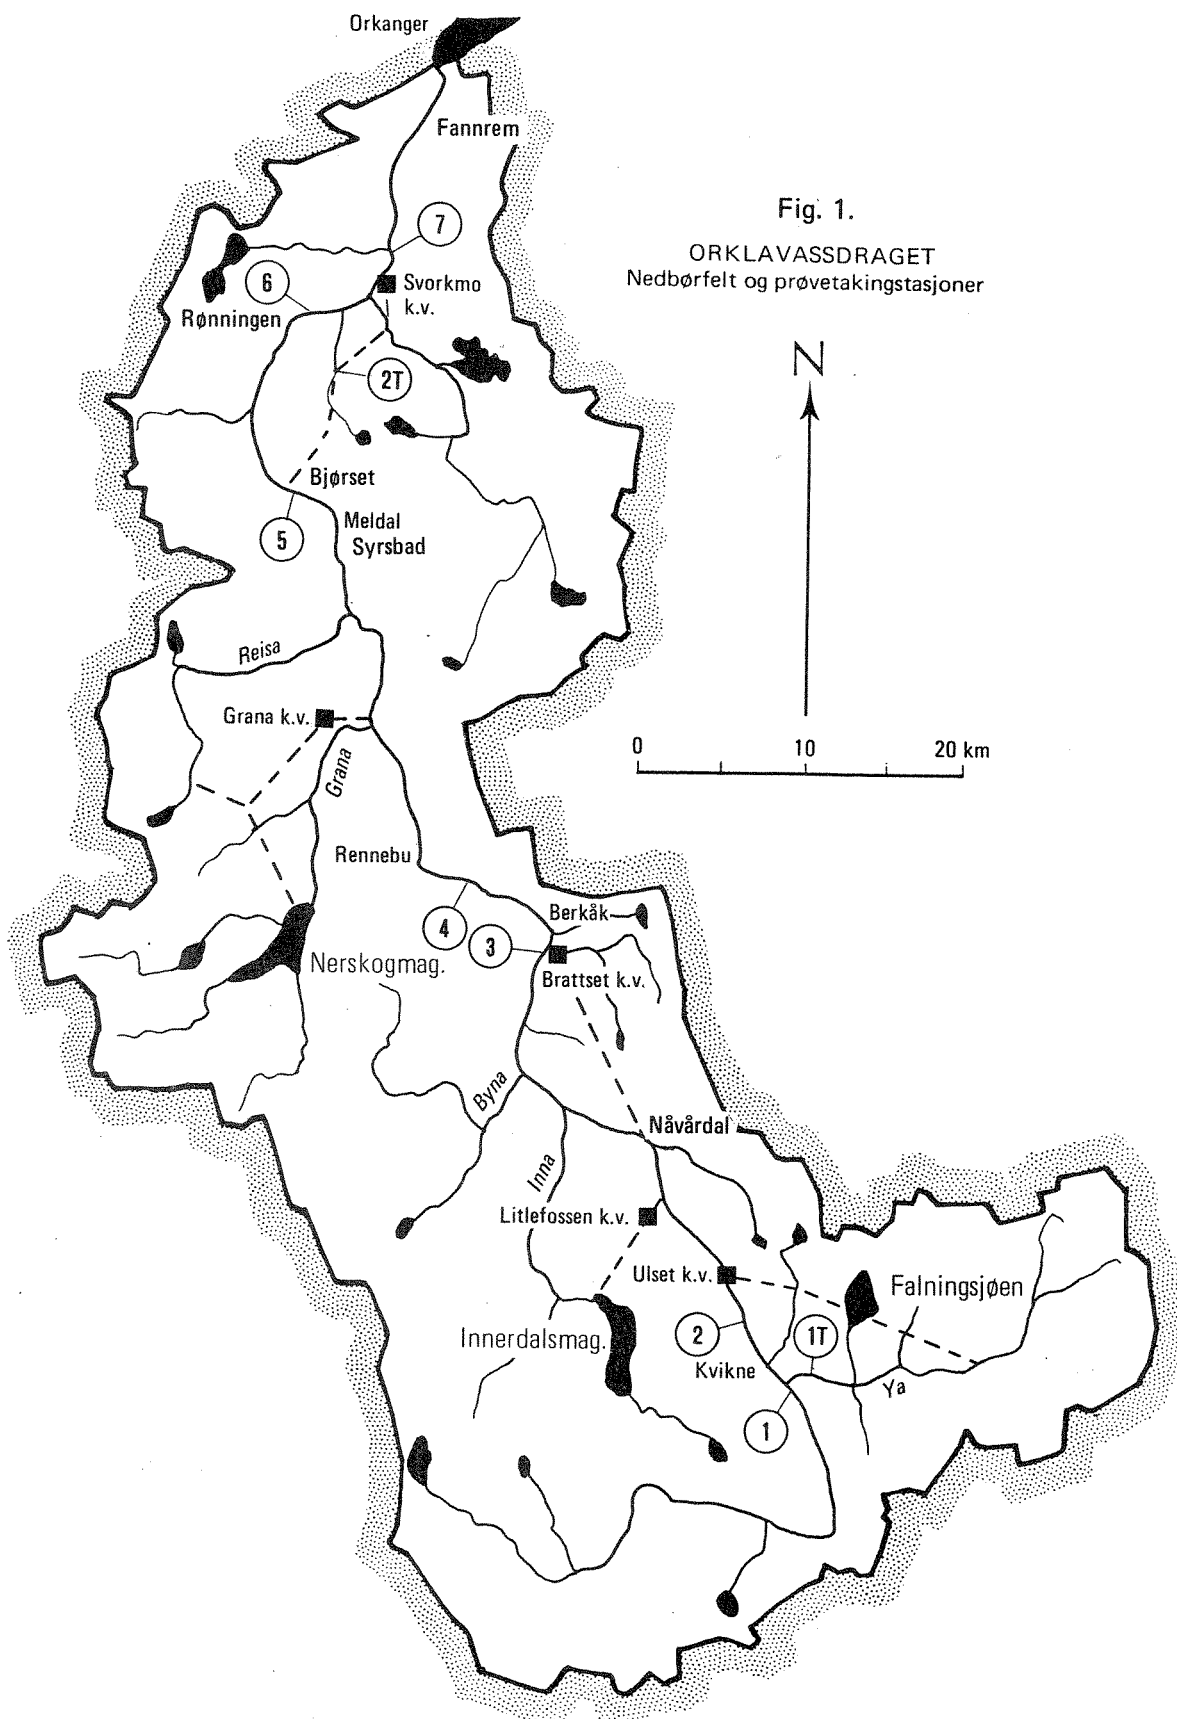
Orkanger

Fannrem

Fig. 1.

ORKLAVASSDRAGET
Nedbørfelt og prøvetakingstasjoner

7

6

Svorkmo k.v.

Rønningen

2T

N

Bjørset

5

Meldal Syrsbad

Reisa

Grana k.v.

0 10 20 km

Grana

Rennebu

4

3

Berkåk

Brattset k.v.

Nerskogmag.

Byna

Nåvårdal

Inna

Litlefossen k.v.

Ulset k.v.

Falningsjøen

2

1T

Innerdalsmag.

Kvikne

Ya

1